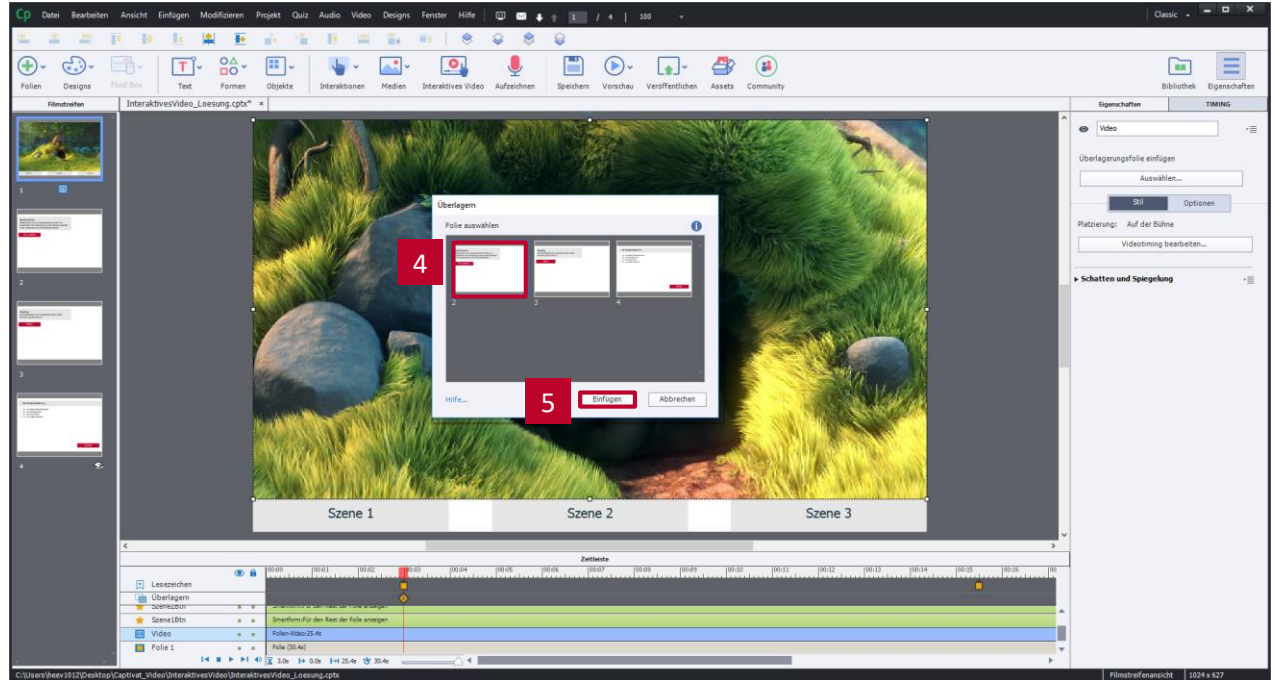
Cp Datei Bearbeiten Ansicht Einfügen Modifizieren Projekt Quiz Audio Video Designs Fenster Hilfe 1 / 4 100 Classic

Folien Designs Fluid Box Text Formen Objekte Interaktionen Medien Interaktives Video Aufzeichnen Speichern Vorschau Veröffentlichen Assets Community Bibliothek Eigenschaften

Filmstreifen InteraktivesVideo_Loesung.cptx* ×

1
2
3
4

Überlagern
Folie auswählen
4
2 3 4
Hilfe...
5
Einfügen Abbrechen

Szene 1 Szene 2 Szene 3

Eigenschaften TIMING
Video
Überlagerungsfolie einfügen
Auswählen...
Stil Optionen
Platzierung: Auf der Bühne
Videotiming bearbeiten...
▸ Schatten und Spiegelung

Zeitleiste
00:00 00:01 00:02 00:03 00:04 00:05 00:06 00:07 00:08 00:09 00:10 00:11 00:12 00:13 00:14 00:15 00:16
Lesezeichen
Überlagern
Szene2Btn
Szene1Btn Smartform:Für den Rest der Folie anzeigen
Video Folien-Video:25.4s
Folie 1 Folie (30.4s)
3.0s 0.0s 25.4s 30.4s

C:\Users\heev1012\Desktop\Captivat_Video\InteraktivesVideo\InteraktivesVideo_Loesung.cptx Filmstreifenansicht 1024 x 627